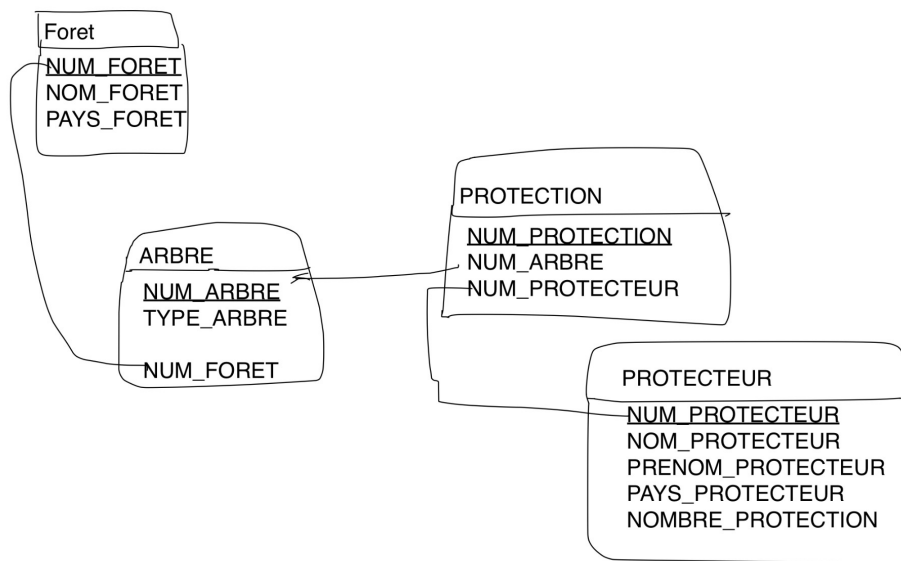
Foret

NUM_FORET
NOM_FORET
PAYS_FORET

ARBRE

NUM_ARBRE
TYPE_ARBRE

NUM_FORET

PROTECTION

NUM_PROTECTION
NUM_ARBRE
NUM_PROTECTEUR

PROTECTEUR

NUM_PROTECTEUR
NOM_PROTECTEUR
PRENOM_PROTECTEUR
PAYS_PROTECTEUR
NOMBRE_PROTECTION